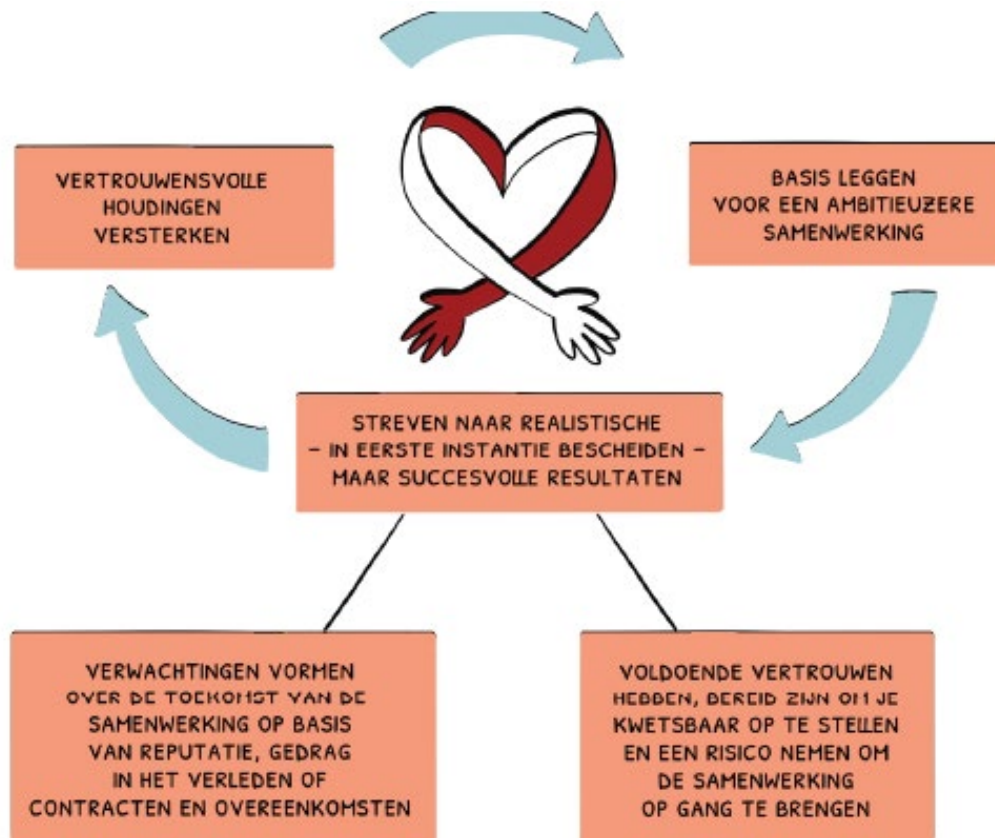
VERTROUWENSVOLLE HOUDINGEN VERSTERKEN

BASIS LEGGEN VOOR EEN AMBITIEUZERE SAMENWERKING

STREVEN NAAR REALISTISCHE – IN EERSTE INSTANTIE BESCHEIDEN – MAAR SUCCESVOLLE RESULTATEN

VERWACHTINGEN VORMEN OVER DE TOEKOMST VAN DE SAMENWERKING OP BASIS VAN REPUTATIE, GEDRAG IN HET VERLEDEN OF CONTRACTEN EN OVEREENKOMSTEN

VOLDOENDE VERTROUWEN HEBBEN, BEREID ZIJN OM JE KWETSBAAR OP TE STELLEN EN EEN RISICO NEMEN OM DE SAMENWERKING OP GANG TE BRENGEN